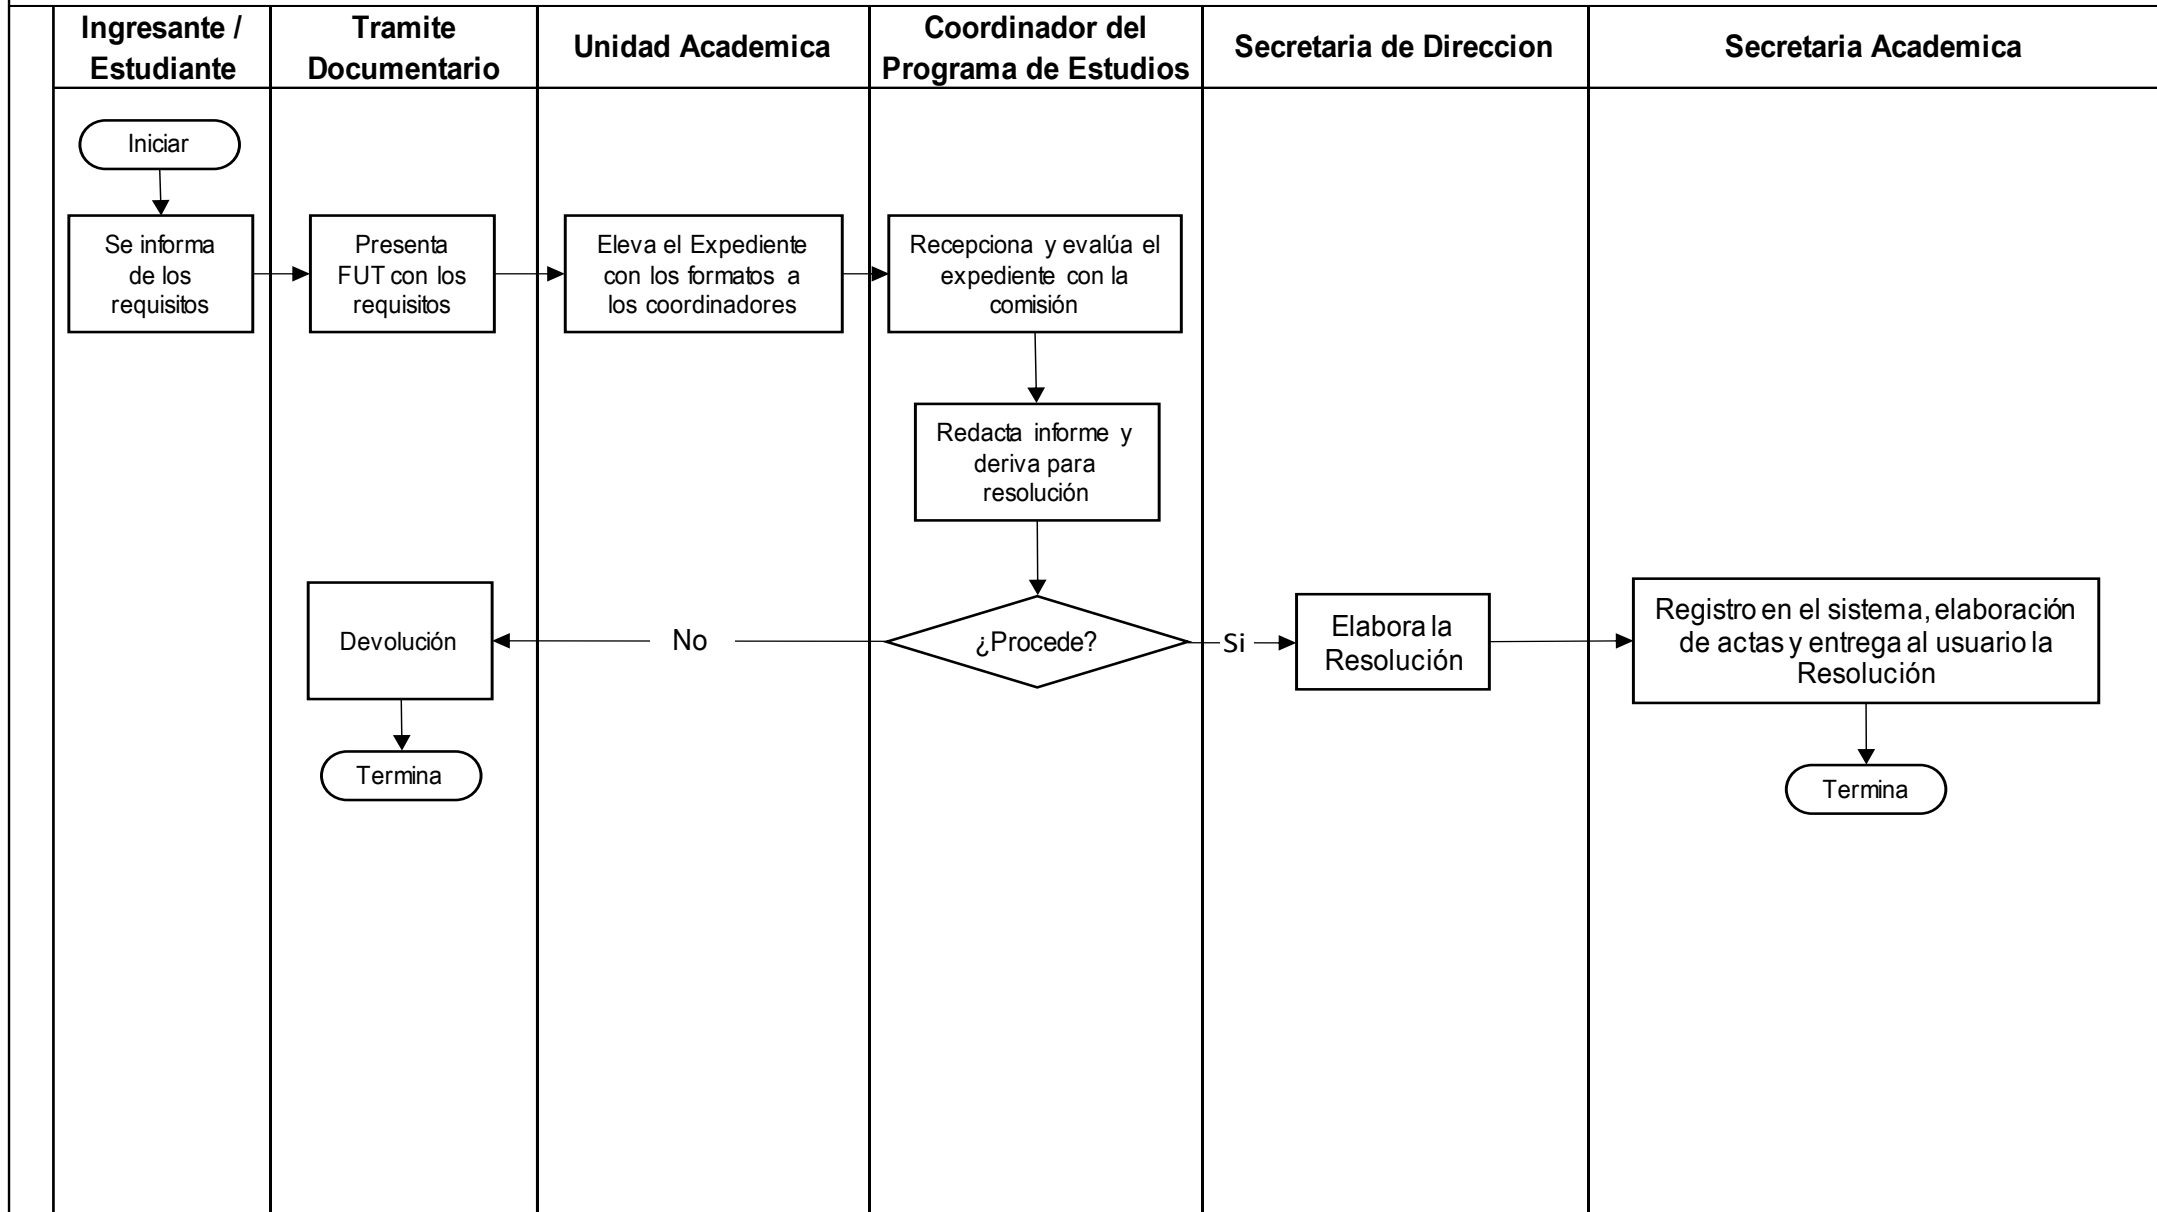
Ingresante / Estudiante

Tramite Documentario

Unidad Academica

Coordinador del Programa de Estudios

Secretaria de Direccion

Secretaria Academica

Iniciar

Se informa de los requisitos

Presenta FUT con los requisitos

Eleva el Expediente con los formatos a los coordinadores

Recepciona y evalúa el expediente con la comisión

Redacta informe y deriva para resolución

¿Procede?

No

Devolución

Termina

Si

Elabora la Resolución

Registro en el sistema, elaboración de actas y entrega al usuario la Resolución

Termina